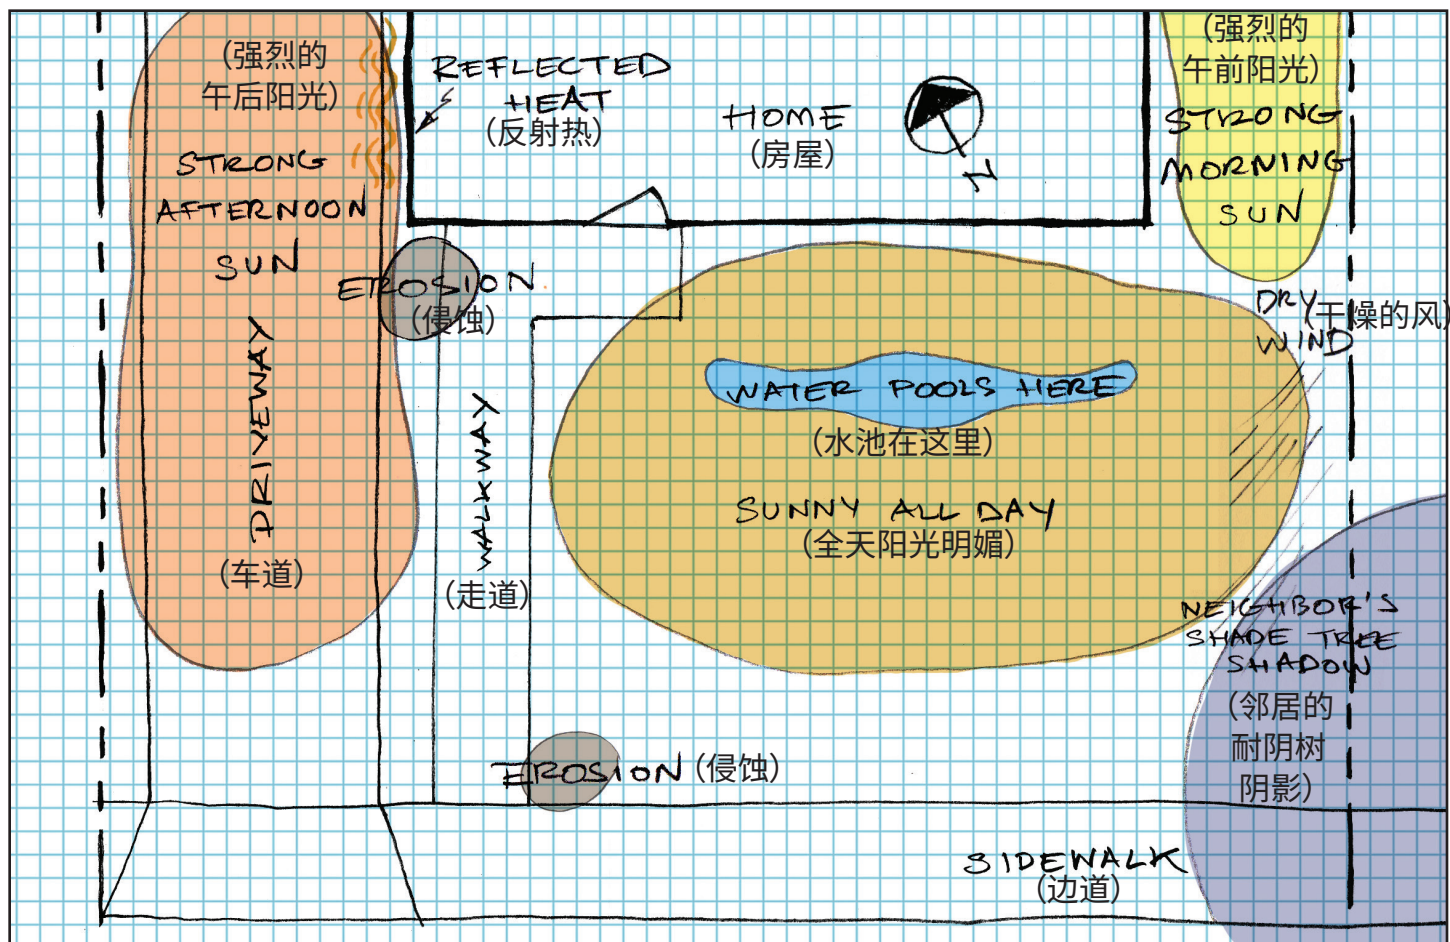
(强烈的午后阳光)
STRONG AFTERNOON SUN

REFLECTED HEAT
(反射热)

HOME
(房屋)

N

(强烈的午前阳光)
STRONG MORNING SUN

EROSION
(侵蚀)

DRY WIND
(干燥的风)

WATER POOLS HERE
(水池在这里)

DRIVEWAY
(车道)

WALKWAY
(走道)

SUNNY ALL DAY
(全天阳光明媚)

NEIGHBOR'S SHADE TREE SHADOW
(邻居的耐阴树阴影)

EROSION (侵蚀)

SIDEWALK
(边道)